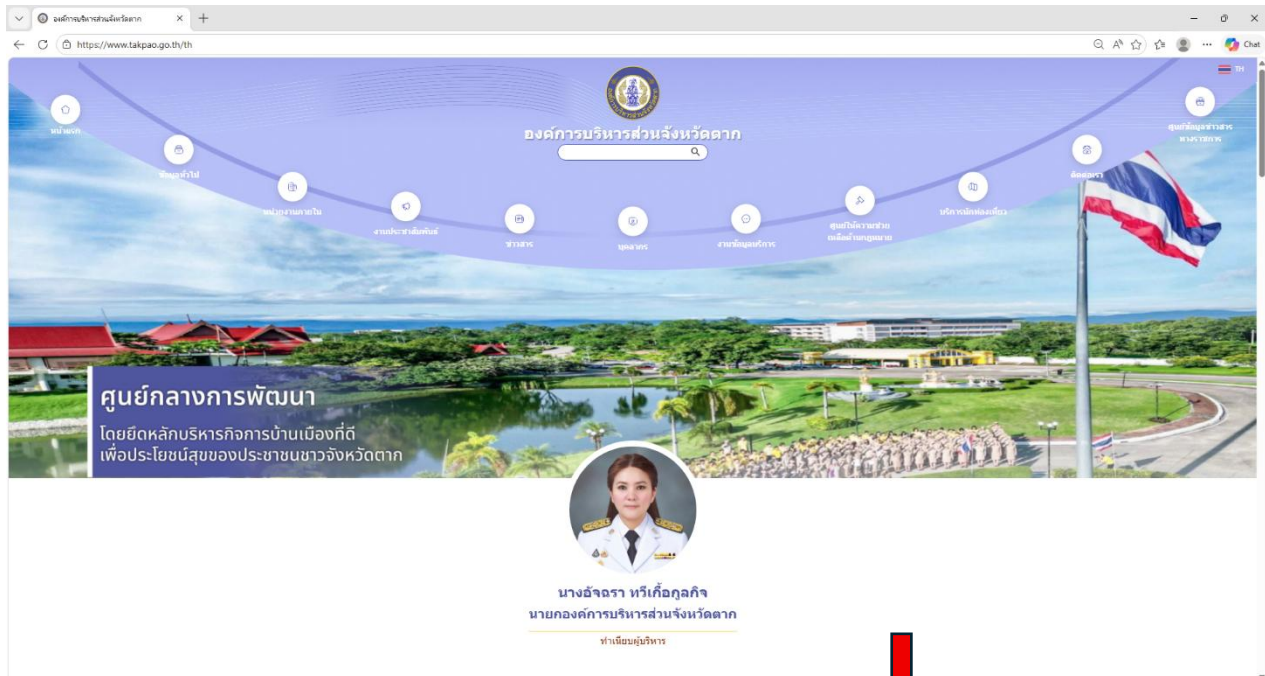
องค์การบริหารส่วนจังหวัดตาก ×  +

https://www.takpao.go.th/th

Chat

TH

องค์การบริหารส่วนจังหวัดตาก

หน้าแรก

ข้อมูลทั่วไป

หน่วยงานภายใน

งานประชาสัมพันธ์

ข่าวสาร

บุคลากร

งานข้อมูลบริการ

ศูนย์ให้ความช่วยเหลือด้านกฎหมาย

บริการนักท่องเที่ยว

ติดต่อเรา

ศูนย์ข้อมูลข่าวสารทางราชการ

ศูนย์กลางการพัฒนา

โดยยึดหลักบริหารกิจการบ้านเมืองที่ดี เพื่อประโยชน์สุขของประชาชนชาวจังหวัดตาก

นางอัจฉรา ทรีเกื้อกูลกิจ

นายกองค์การบริหารส่วนจังหวัดตาก

ทำเนียบผู้บริหาร